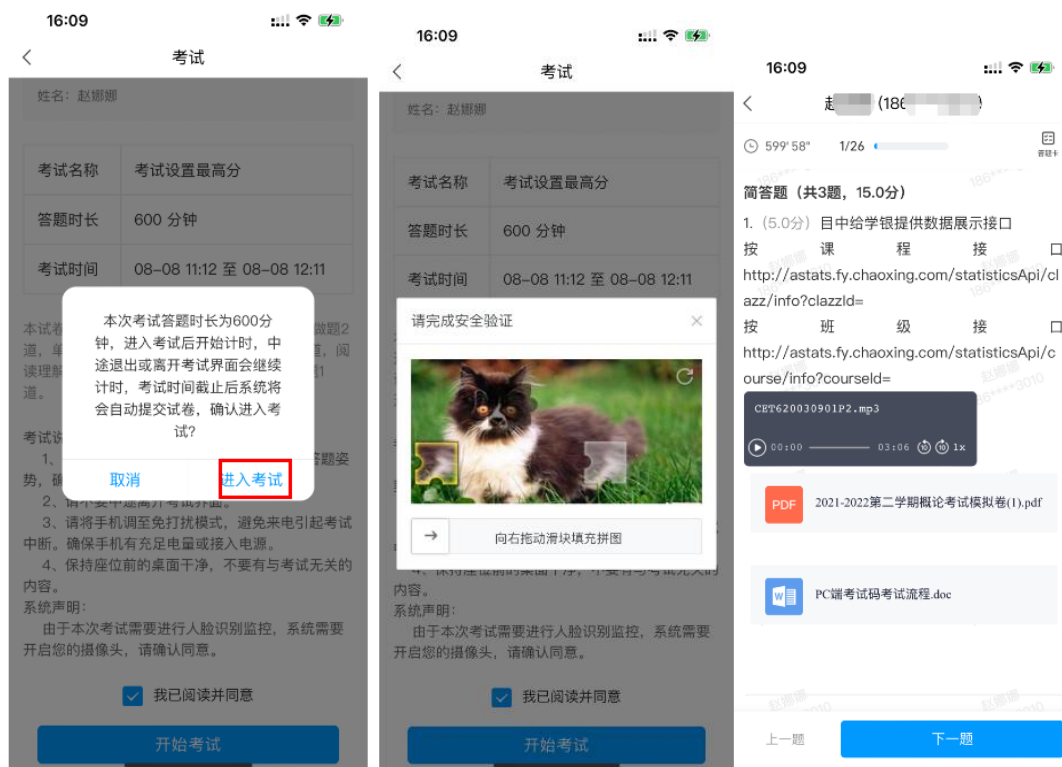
16:09

考试

姓名：赵娜娜

| 考试名称 | 考试设置最高分 |
|---|---|
| 答题时长 | 600 分钟 |
| 考试时间 | 08-08 11:12 至 08-08 12:11 |

本试卷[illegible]做题2道，单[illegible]题，阅读理解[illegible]1道。

考试说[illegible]
1、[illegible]答题姿势，确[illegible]
2、请不要中途离开考试界面。
3、请将手机调至免打扰模式，避免来电引起考试中断。确保手机有充足电量或接入电源。
4、保持座位前的桌面干净，不要有与考试无关的内容。
系统声明：
由于本次考试需要进行人脸识别监控，系统需要开启您的摄像头，请确认同意。

本次考试答题时长为600分钟，进入考试后开始计时，中途退出或离开考试界面会继续计时，考试时间截止后系统将会自动提交试卷，确认进入考试？

取消 进入考试

我已阅读并同意

开始考试

16:09

考试

姓名：赵娜娜

| 考试名称 | 考试设置最高分 |
|---|---|
| 答题时长 | 600 分钟 |
| 考试时间 | 08-08 11:12 至 08-08 12:11 |

请完成安全验证

向右拖动滑块填充拼图

内容。
系统声明：
由于本次考试需要进行人脸识别监控，系统需要开启您的摄像头，请确认同意。

我已阅读并同意

开始考试

16:09

赵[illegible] (186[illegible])

599' 58" 1/26

答题卡

简答题（共3题，15.0分）

1.（5.0分）目中给学银提供数据展示接口
按课程接口
http://astats.fy.chaoxing.com/statisticsApi/clazz/info?clazzId=
按班级接口
http://astats.fy.chaoxing.com/statisticsApi/course/info?courseId=

CET620030901P2.mp3
00:00 03:06 1x

PDF 2021-2022第二学期概论考试模拟卷(1).pdf

PC端考试码考试流程.doc

上一题 下一题